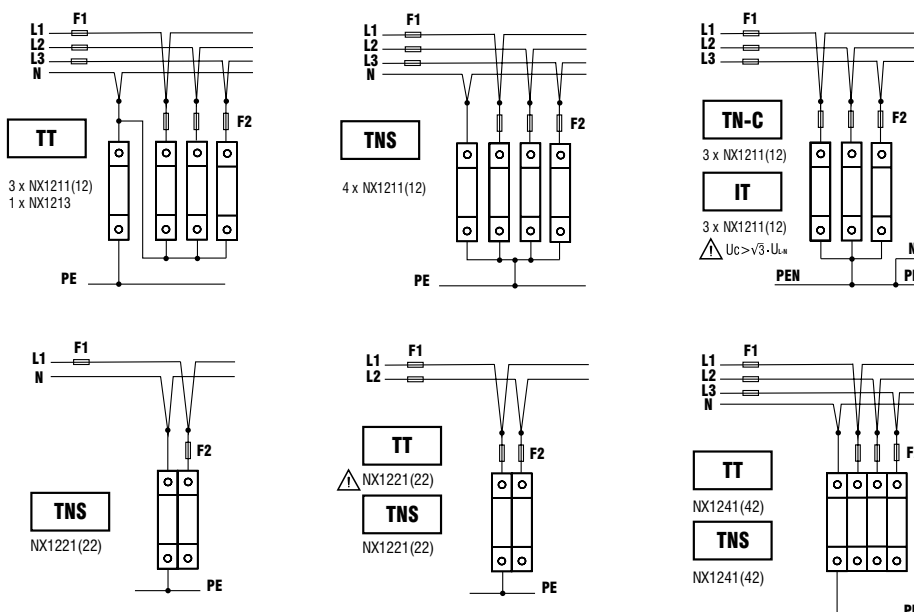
L1
L2
L3
N
F1
F2
TT
3 x NX1211(12)
1 x NX1213
PE

L1
L2
L3
N
F1
F2
TNS
4 x NX1211(12)
PE

L1
L2
L3
F1
F2
TN-C
3 x NX1211(12)
IT
3 x NX1211(12)
$U_C > \sqrt{3} \cdot U_{L-N}$
PEN
N
PE

L1
N
F1
F2
TNS
NX1221(22)
PE

L1
L2
F1
F2
TT
NX1221(22)
TNS
NX1221(22)
PE

L1
L2
L3
N
F1
F
TT
NX1241(42)
TNS
NX1241(42)
PE